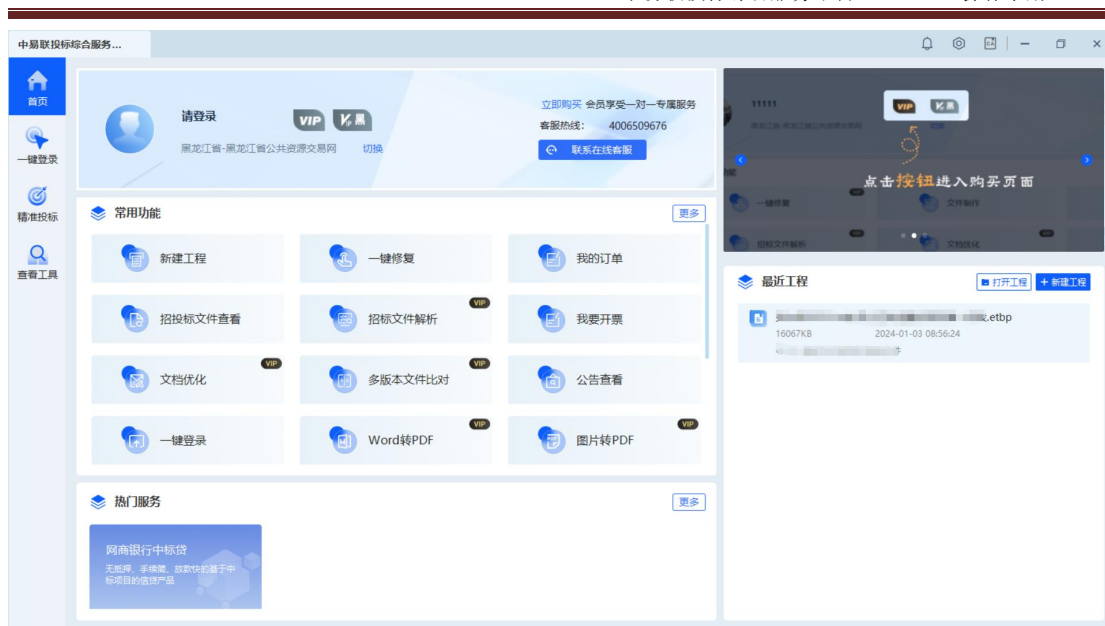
中易联投标综合服务...

首页
一键登录
精准投标
查看工具

请登录
VIP
黑龙江省-黑龙江省公共资源交易网 切换
立即购买 会员享受一对一专属服务
客服热线: 4006509676
联系在线客服

点击按钮进入购买页面

常用功能 更多
新建工程
一键修复
我的订单
招投标文件查看
招标文件解析 VIP
我要开票
文档优化 VIP
多版本文件比对 VIP
公告查看
一键登录
Word转PDF VIP
图片转PDF VIP

最近工程
打开工程 + 新建工程
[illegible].etbp
16067KB 2024-01-03 08:56:24

热门服务 更多
网商银行中标贷
无抵押、手续简、放款快的基于中标项目的信贷产品